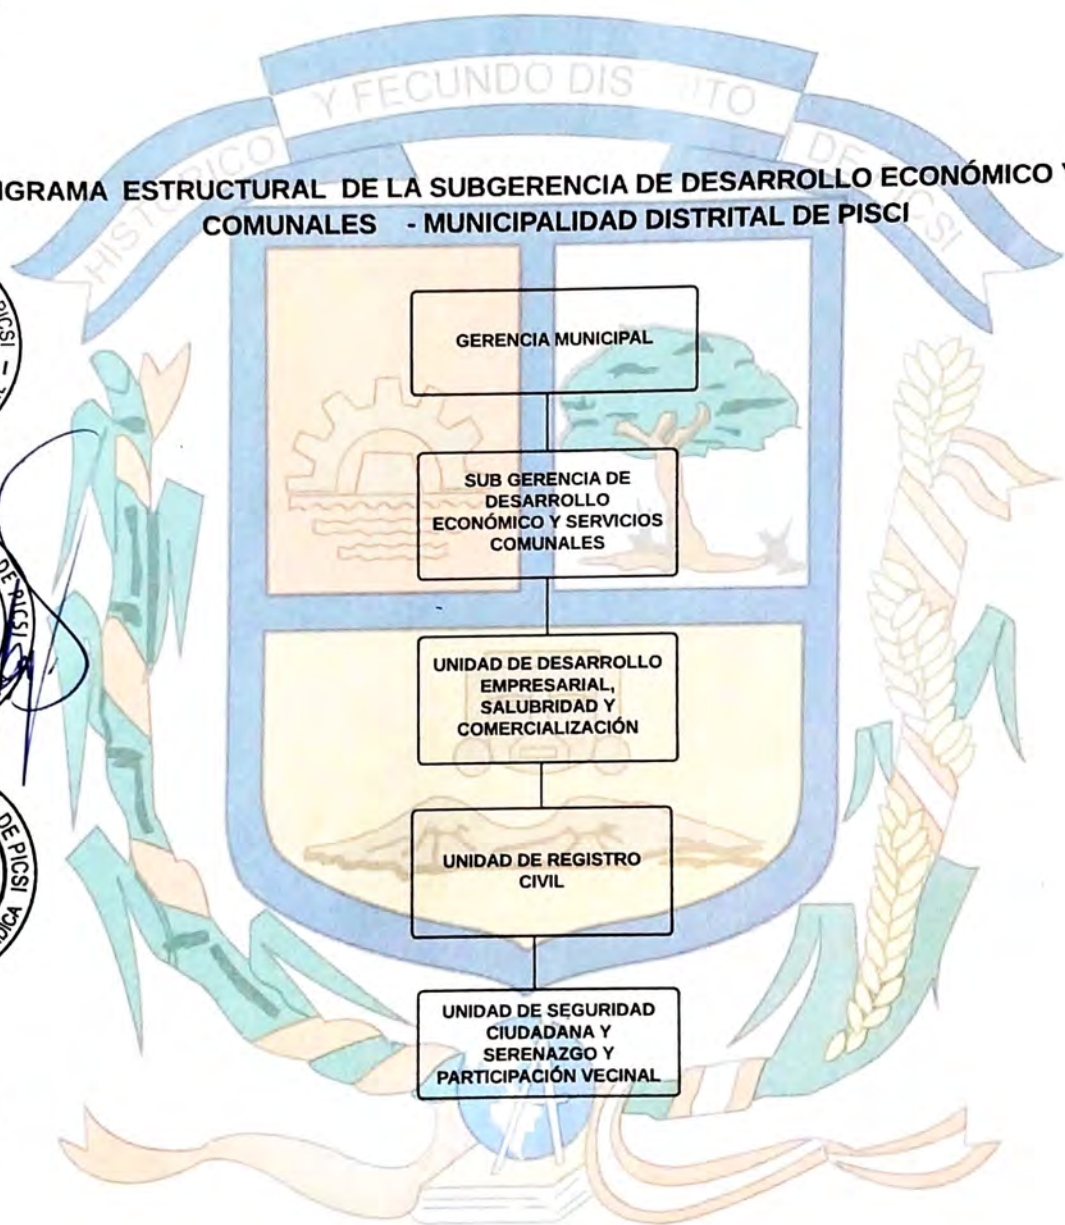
Y FECUNDO DIS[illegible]TO

HISTÓRICO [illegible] DE PICSI

IGRAMA ESTRUCTURAL DE LA SUBGERENCIA DE DESARROLLO ECONÓMICO Y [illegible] COMUNALES - MUNICIPALIDAD DISTRITAL DE PISCI

GERENCIA MUNICIPAL

SUB GERENCIA DE DESARROLLO ECONÓMICO Y SERVICIOS COMUNALES

UNIDAD DE DESARROLLO EMPRESARIAL, SALUBRIDAD Y COMERCIALIZACIÓN

UNIDAD DE REGISTRO CIVIL

UNIDAD DE SEGURIDAD CIUDADANA Y SERENAZGO Y PARTICIPACIÓN VECINAL

PICSI

DE PICSI

DE PICSI

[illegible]ICA